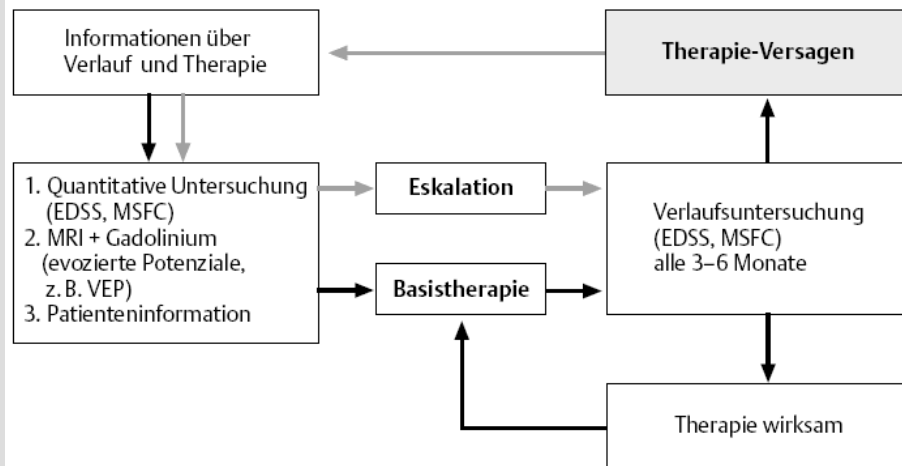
Informationen über Verlauf und Therapie

Therapie-Versagen

1. Quantitative Untersuchung (EDSS, MSFC)
2. MRI + Gadolinium (evozierte Potenziale, z. B. VEP)
3. Patienteninformation

Eskalation

Basistherapie

Verlaufsuntersuchung (EDSS, MSFC) alle 3–6 Monate

Therapie wirksam